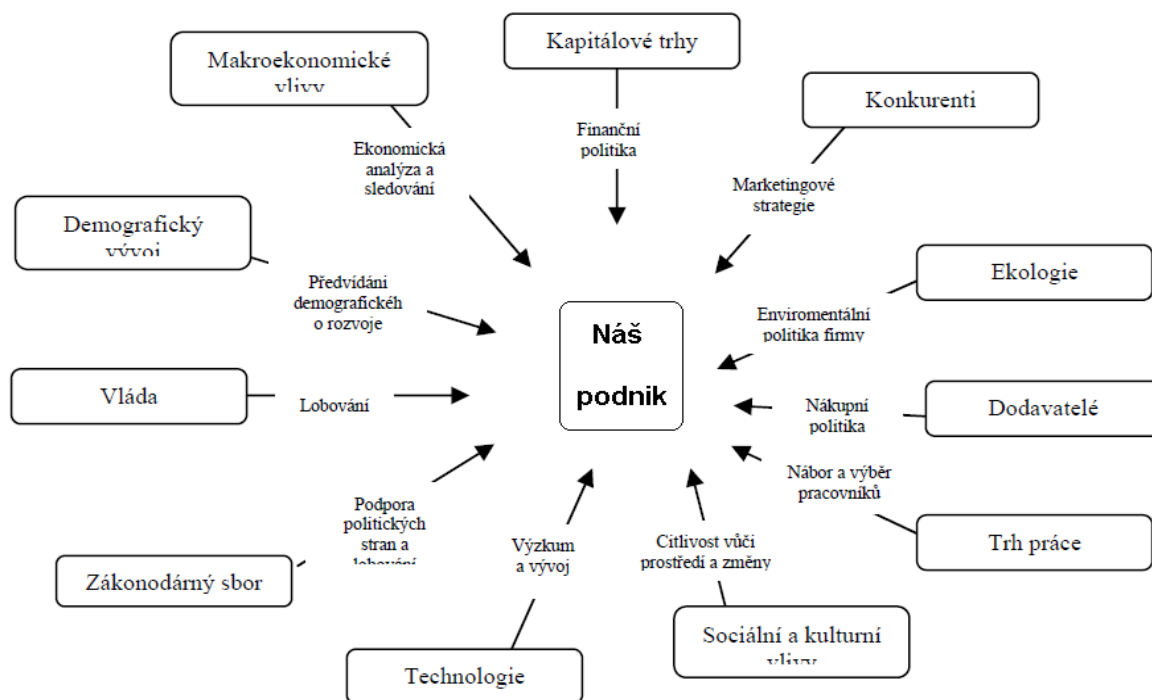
Makroekonomické vlivy

Kapitálové trhy

Konkurenti

Ekonomická analýza a sledování

Finanční politika

Marketingové strategie

Demografický vývoj

Ekologie

Předvídání demografickéh o rozvoje

Enviromentální politika firmy

Náš podnik

Vláda

Lobování

Nákupní politika

Dodavatelé

Nábor a výběr pracovníků

Podpora politických stran a lobování

Výzkum a vývoj

Citlivost vůči prostředí a změny

Trh práce

Zákonodárný sbor

Sociální a kulturní vlivy

Technologie